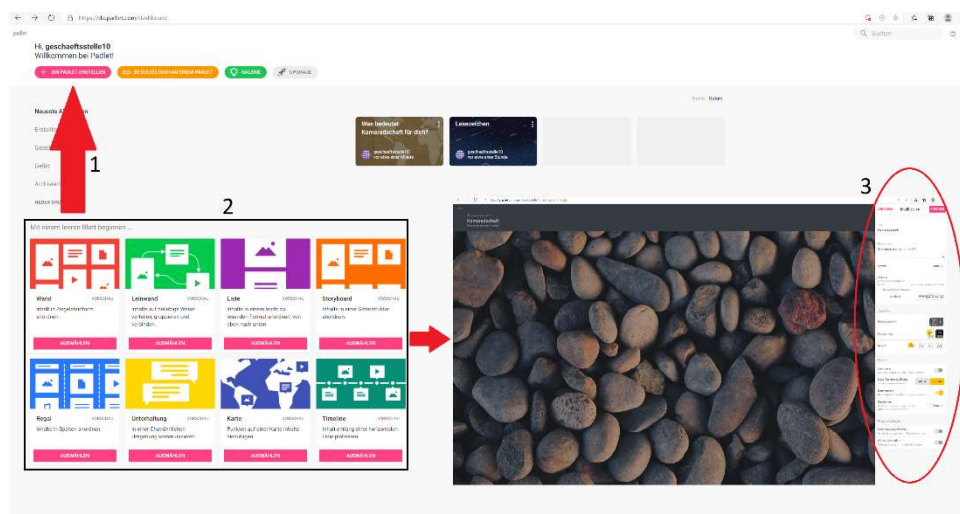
https://de.padlet.com/dashboard

padlet

Q Suchen

Hi, geschaeftsstelle10
Willkommen bei Padlet!

+ EIN PADLET ERSTELLEN
BETEILIGE DICH AN EINEM PADLET
GALERIE
UPGRADE

Neueste A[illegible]
Erstellt
Geteilt
Gefäl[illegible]
Archiviert

Was bedeutet Kameradschaft für dich?
geschaeftsstelle10
Lesezeichen
geschaeftsstelle10

1

2

3

Mit einem leeren Padlet beginnen ...

Wand
VORSCHAU
Inhalte in Ziegelsteinform anordnen.
AUSWÄHLEN

Leinwand
VORSCHAU
Inhalte auf beliebige Weise verteilen, gruppieren und verbinden.
AUSWÄHLEN

Liste
VORSCHAU
Inhalte in einem leicht zu lesenden Feed anordnen, von oben nach unten.
AUSWÄHLEN

Storyboard
VORSCHAU
Inhalte in einer Gitterstruktur anordnen.
AUSWÄHLEN

Regal
VORSCHAU
Inhalte in Spalten anordnen.
AUSWÄHLEN

Unterhaltung
VORSCHAU
In einer Chat-ähnlichen Umgebung kommunizieren.
AUSWÄHLEN

Karte
VORSCHAU
Punkten auf einer Karte Inhalte hinzufügen.
AUSWÄHLEN

Timeline
VORSCHAU
Inhalt entlang einer horizontalen Linie platzieren.
AUSWÄHLEN

Kameradschaft